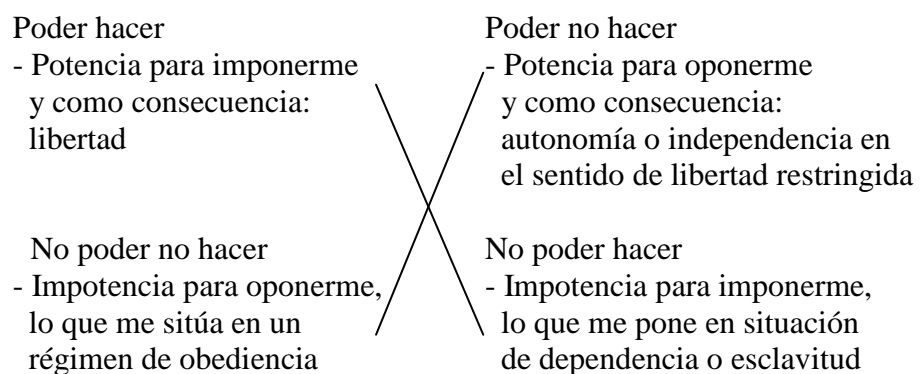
Poder hacer
- Potencia para imponerme y como consecuencia: libertad

Poder no hacer
- Potencia para oponerme y como consecuencia: autonomía o independencia en el sentido de libertad restringida

No poder no hacer
- Impotencia para oponerme, lo que me sitúa en un régimen de obediencia

No poder hacer
- Impotencia para imponerme, lo que me pone en situación de dependencia o esclavitud